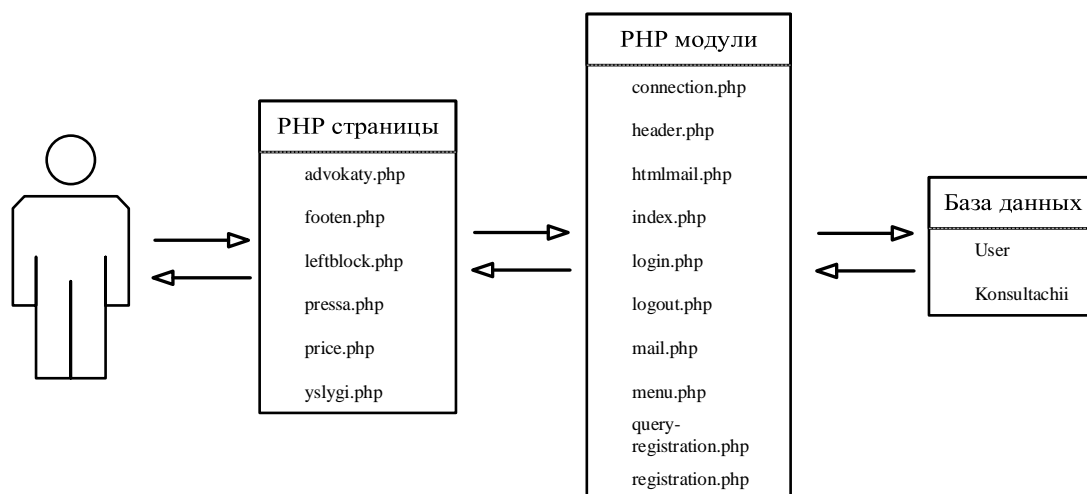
PHP страницы

advokaty.php

footen.php

leftblock.php

pressa.php

price.php

yslygi.php

PHP модули

connection.php

header.php

htmlmail.php

index.php

login.php

logout.php

mail.php

menu.php

query-registration.php

registration.php

База данных

User

Konsultachii